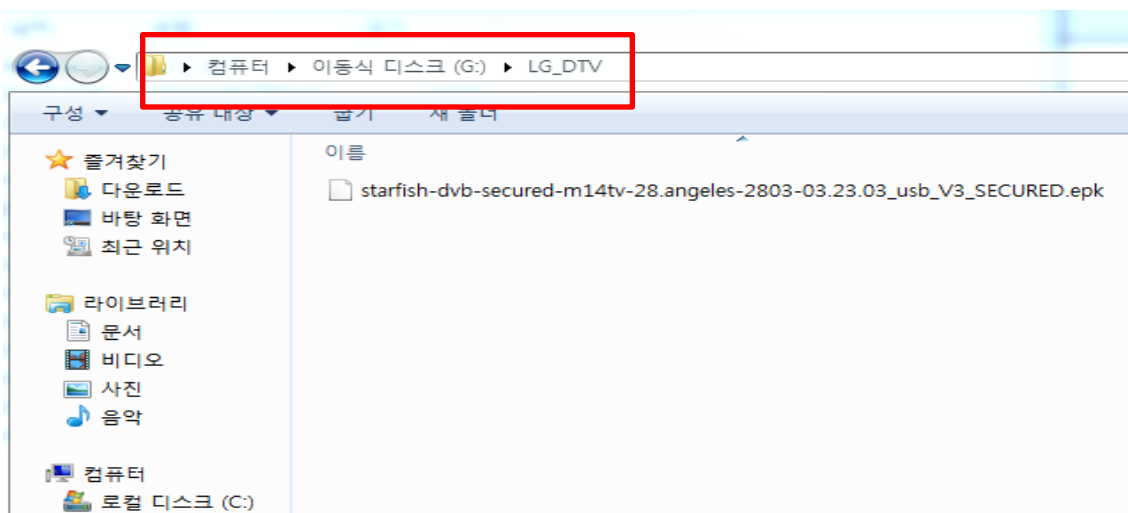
▸ 컴퓨터 ▸ 이동식 디스크 (G:) ▸ LG_DTV

구성 ▾ 공유 대상 ▾ 굽기 새 폴더

이름

starfish-dvb-secured-m14tv-28.angeles-2803-03.23.03_usb_V3_SECURED.epk

즐겨찾기
다운로드
바탕 화면
최근 위치

라이브러리
문서
비디오
사진
음악

컴퓨터
로컬 디스크 (C:)